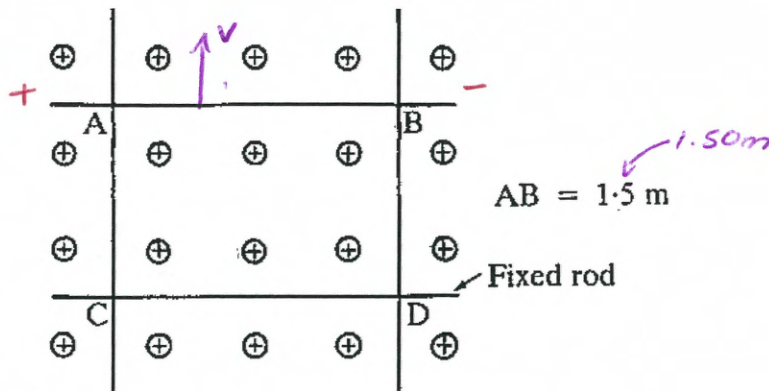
$\oplus$ $\oplus$ v $\oplus$ $\oplus$ $\oplus$

+ −

A B

$\oplus$ $\oplus$ $\oplus$ $\oplus$ $\oplus$

1.50m

AB = 1·5 m

$\oplus$ $\oplus$ $\oplus$ $\oplus$ $\oplus$

Fixed rod

C D

$\oplus$ $\oplus$ $\oplus$ $\oplus$ $\oplus$